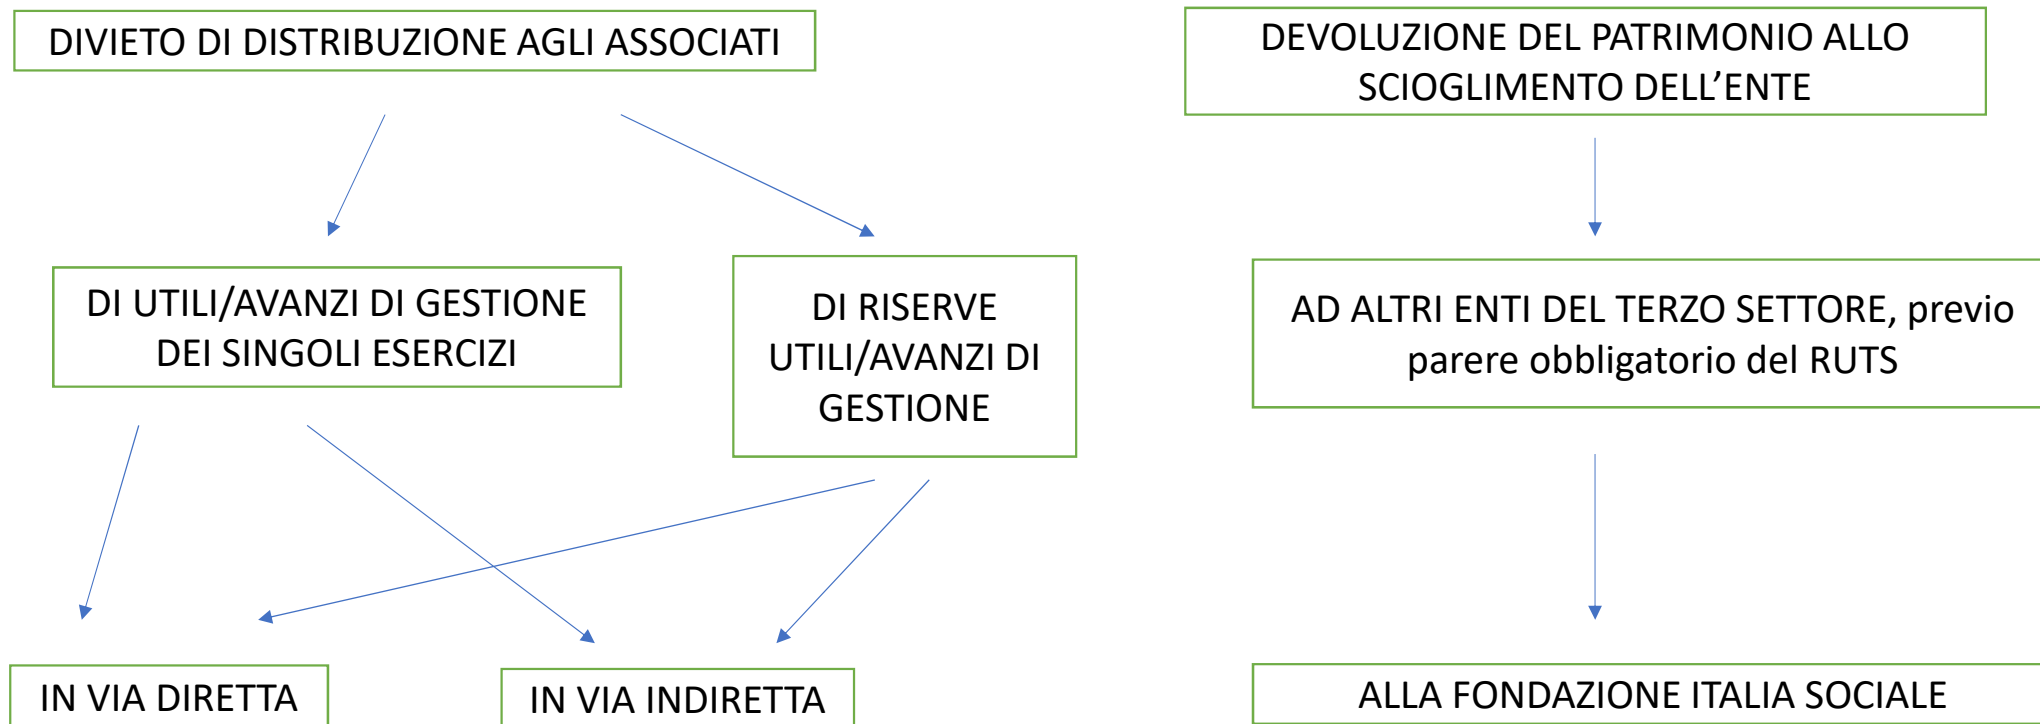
DIVIETO DI DISTRIBUZIONE AGLI ASSOCIATI

DI UTILI/AVANZI DI GESTIONE DEI SINGOLI ESERCIZI

DI RISERVE UTILI/AVANZI DI GESTIONE

IN VIA DIRETTA

IN VIA INDIRETTA

DEVOLUZIONE DEL PATRIMONIO ALLO SCIOGLIMENTO DELL’ENTE

AD ALTRI ENTI DEL TERZO SETTORE, previo parere obbligatorio del RUTS

ALLA FONDAZIONE ITALIA SOCIALE